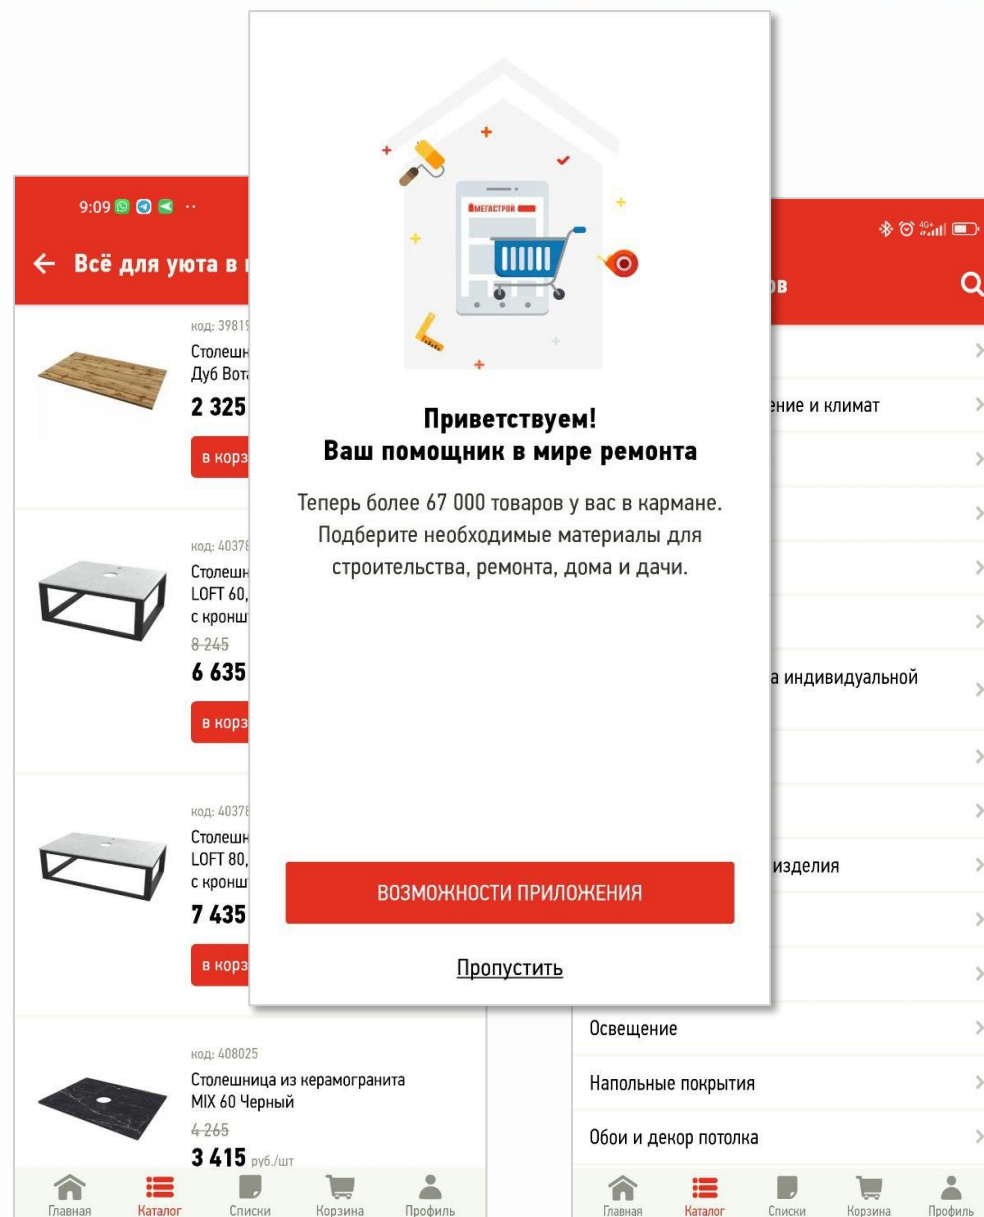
9:09

← Всё для уюта в

код: 3981

Столешн
Дуб Вот

2 325

в корз

код: 4037

Столешн
LOFT 60,
с кронш

8 245

6 635

в корз

код: 4037

Столешн
LOFT 80,
с кронш

7 435

в корз

код: 408025

Столешница из керамогранита MIX 60 Черный

4 265

3 415 руб./шт

Главная Каталог Списки Корзина Профиль

МЕГАСТРОЙ

Приветствуем!
Ваш помощник в мире ремонта

Теперь более 67 000 товаров у вас в кармане. Подберите необходимые материалы для строительства, ремонта, дома и дачи.

ВОЗМОЖНОСТИ ПРИЛОЖЕНИЯ

Пропустить

ов

ение и климат

а индивидуальной

изделия

Освещение

Напольные покрытия

Обои и декор потолка

Главная Каталог Списки Корзина Профиль